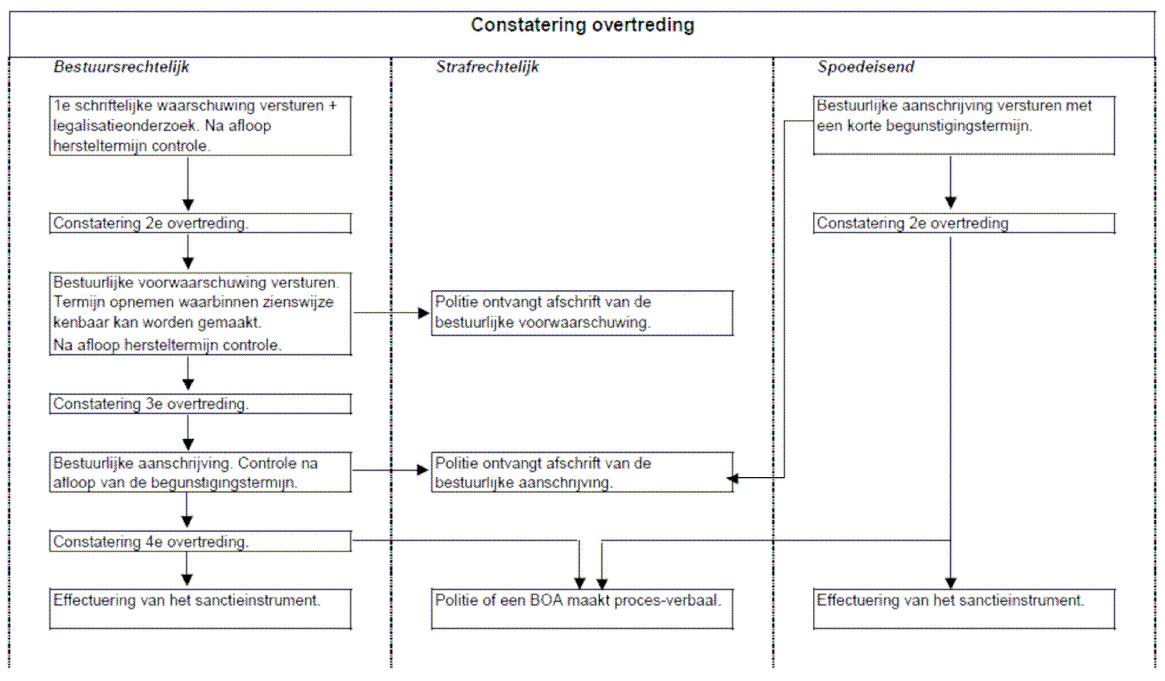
Constatering overtreding

Bestuursrechtelijk

1e schriftelijke waarschuwing versturen + legalisatieonderzoek. Na afloop hersteltermijn controle.

Constatering 2e overtreding.

Bestuurlijke voorwaarschuwing versturen. Termijn opnemen waarbinnen zienswijze kenbaar kan worden gemaakt.
Na afloop hersteltermijn controle.

Constatering 3e overtreding.

Bestuurlijke aanschrijving. Controle na afloop van de begunstigingstermijn.

Constatering 4e overtreding.

Effectuering van het sanctieinstrument.

Strafrechtelijk

Politie ontvangt afschrift van de bestuurlijke voorwaarschuwing.

Politie ontvangt afschrift van de bestuurlijke aanschrijving.

Politie of een BOA maakt proces-verbaal.

Spoedeisend

Bestuurlijke aanschrijving versturen met een korte begunstigingstermijn.

Constatering 2e overtreding

Effectuering van het sanctieinstrument.